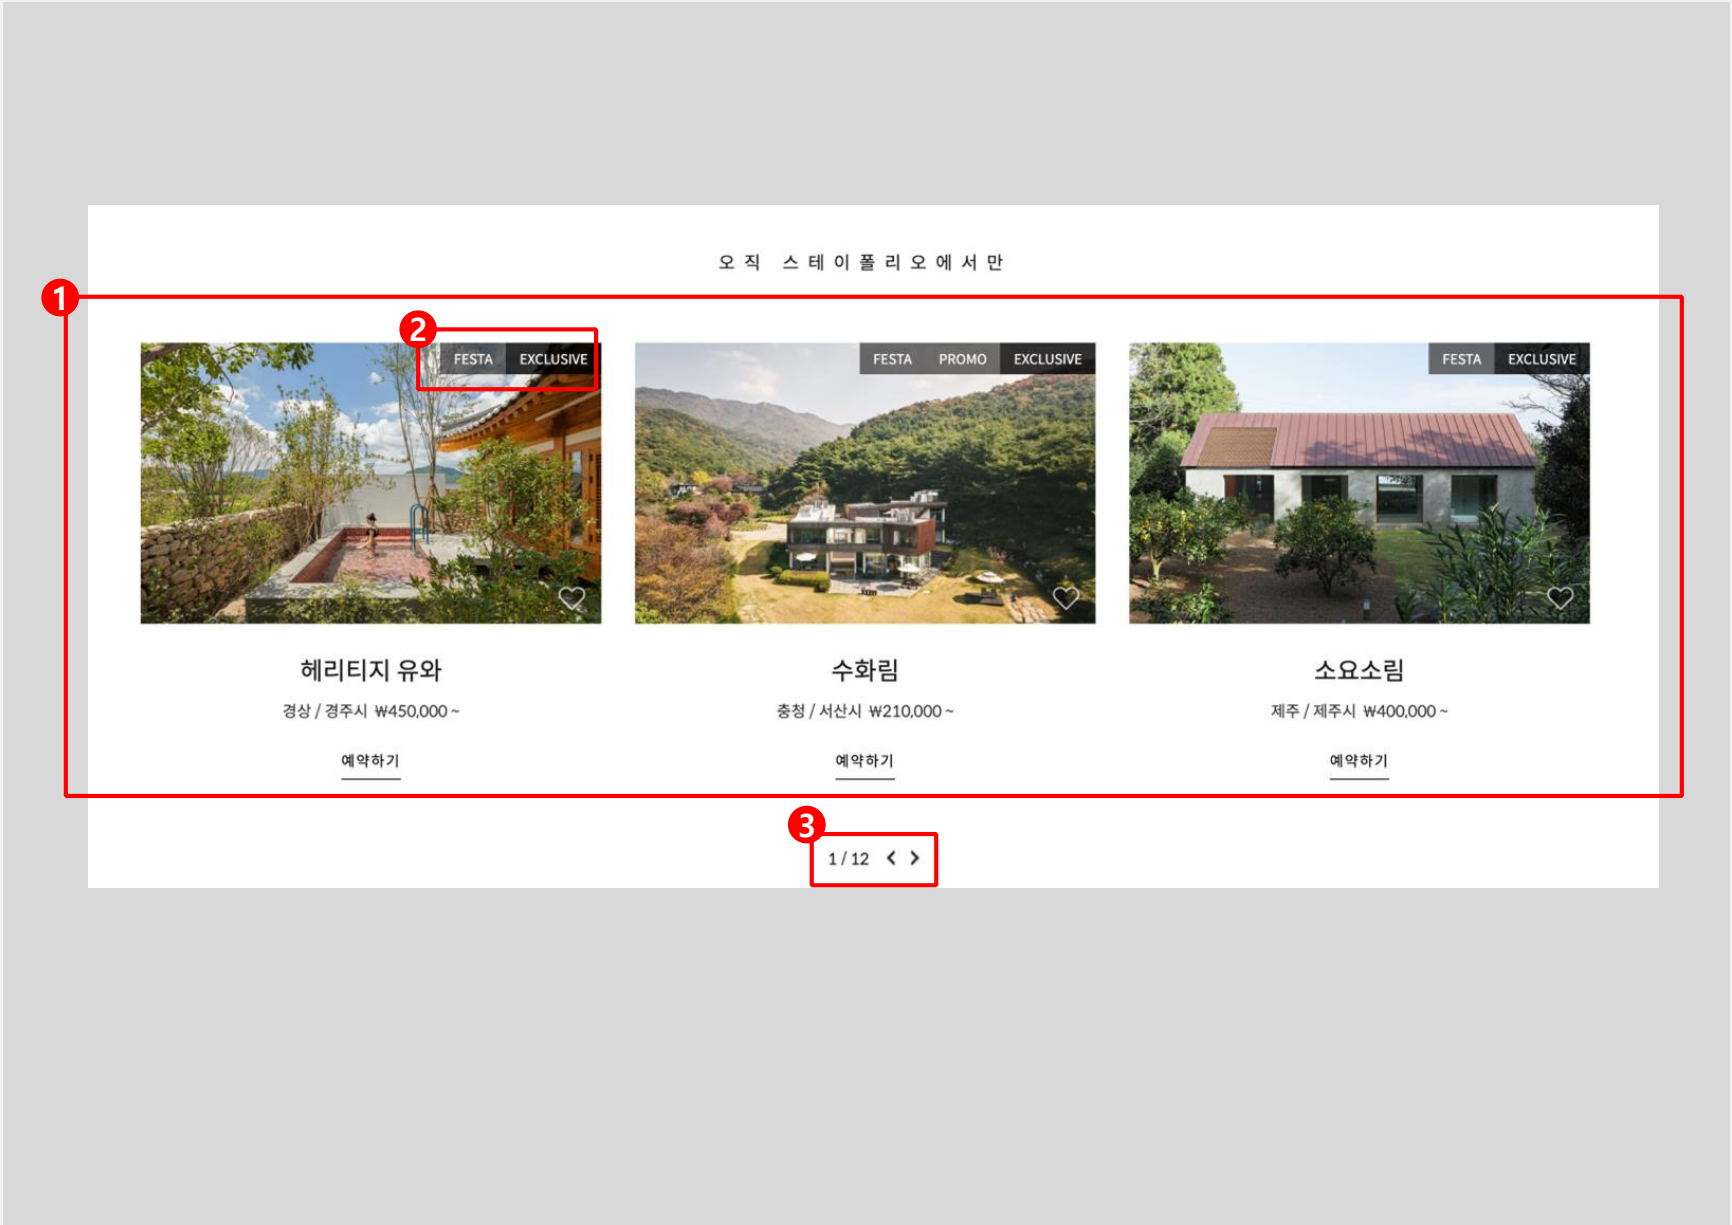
오 직 스 테 이 폴 리 오 에 서 만

1

2

FESTA EXCLUSIVE

헤리티지 유와

경상 / 경주시 ₩450,000 ~

예약하기

FESTA PROMO EXCLUSIVE

수화림

충청 / 서산시 ₩210,000 ~

예약하기

FESTA EXCLUSIVE

소요소림

제주 / 제주시 ₩400,000 ~

예약하기

3

1 / 12